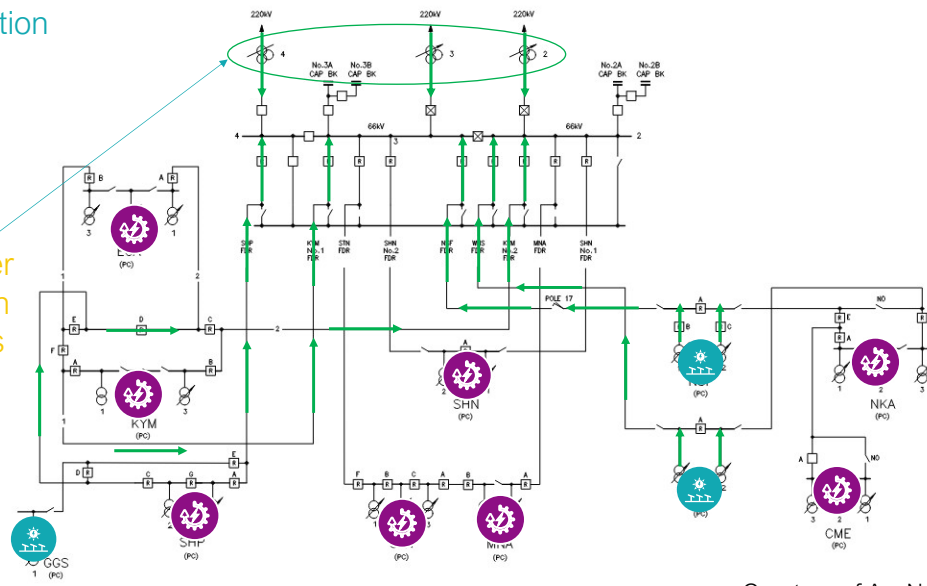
tion

er
n
s

220kV
220kV
220kV
4
3
2
No.3A CAP BK
No.3B CAP BK
No.2A CAP BK
No.2B CAP BK
4
66kV
3
66kV
2
SHP FDR
KYM No.1 FDR
STN FDR
SHN No.2 FDR
NSF FDR
WSS FDR
KYM No.2 FDR
MNA FDR
SHN No.1 FDR
R B
A R
3
1
ESN
(PC)
1
2
E
D
C
F
A
B
1
3
KYM
(PC)
2
A
SHN
(PC)
POLE 17
A
B
C
(PC)
NO
E
A
1
2
NKA
(PC)
E
D
C
G
B
SHP
(PC)
F
B
C
A
B
(PC)
MNA
(PC)
A
(PC)
A
NO
3
2
1
CME
(PC)
1
GGS
(PC)